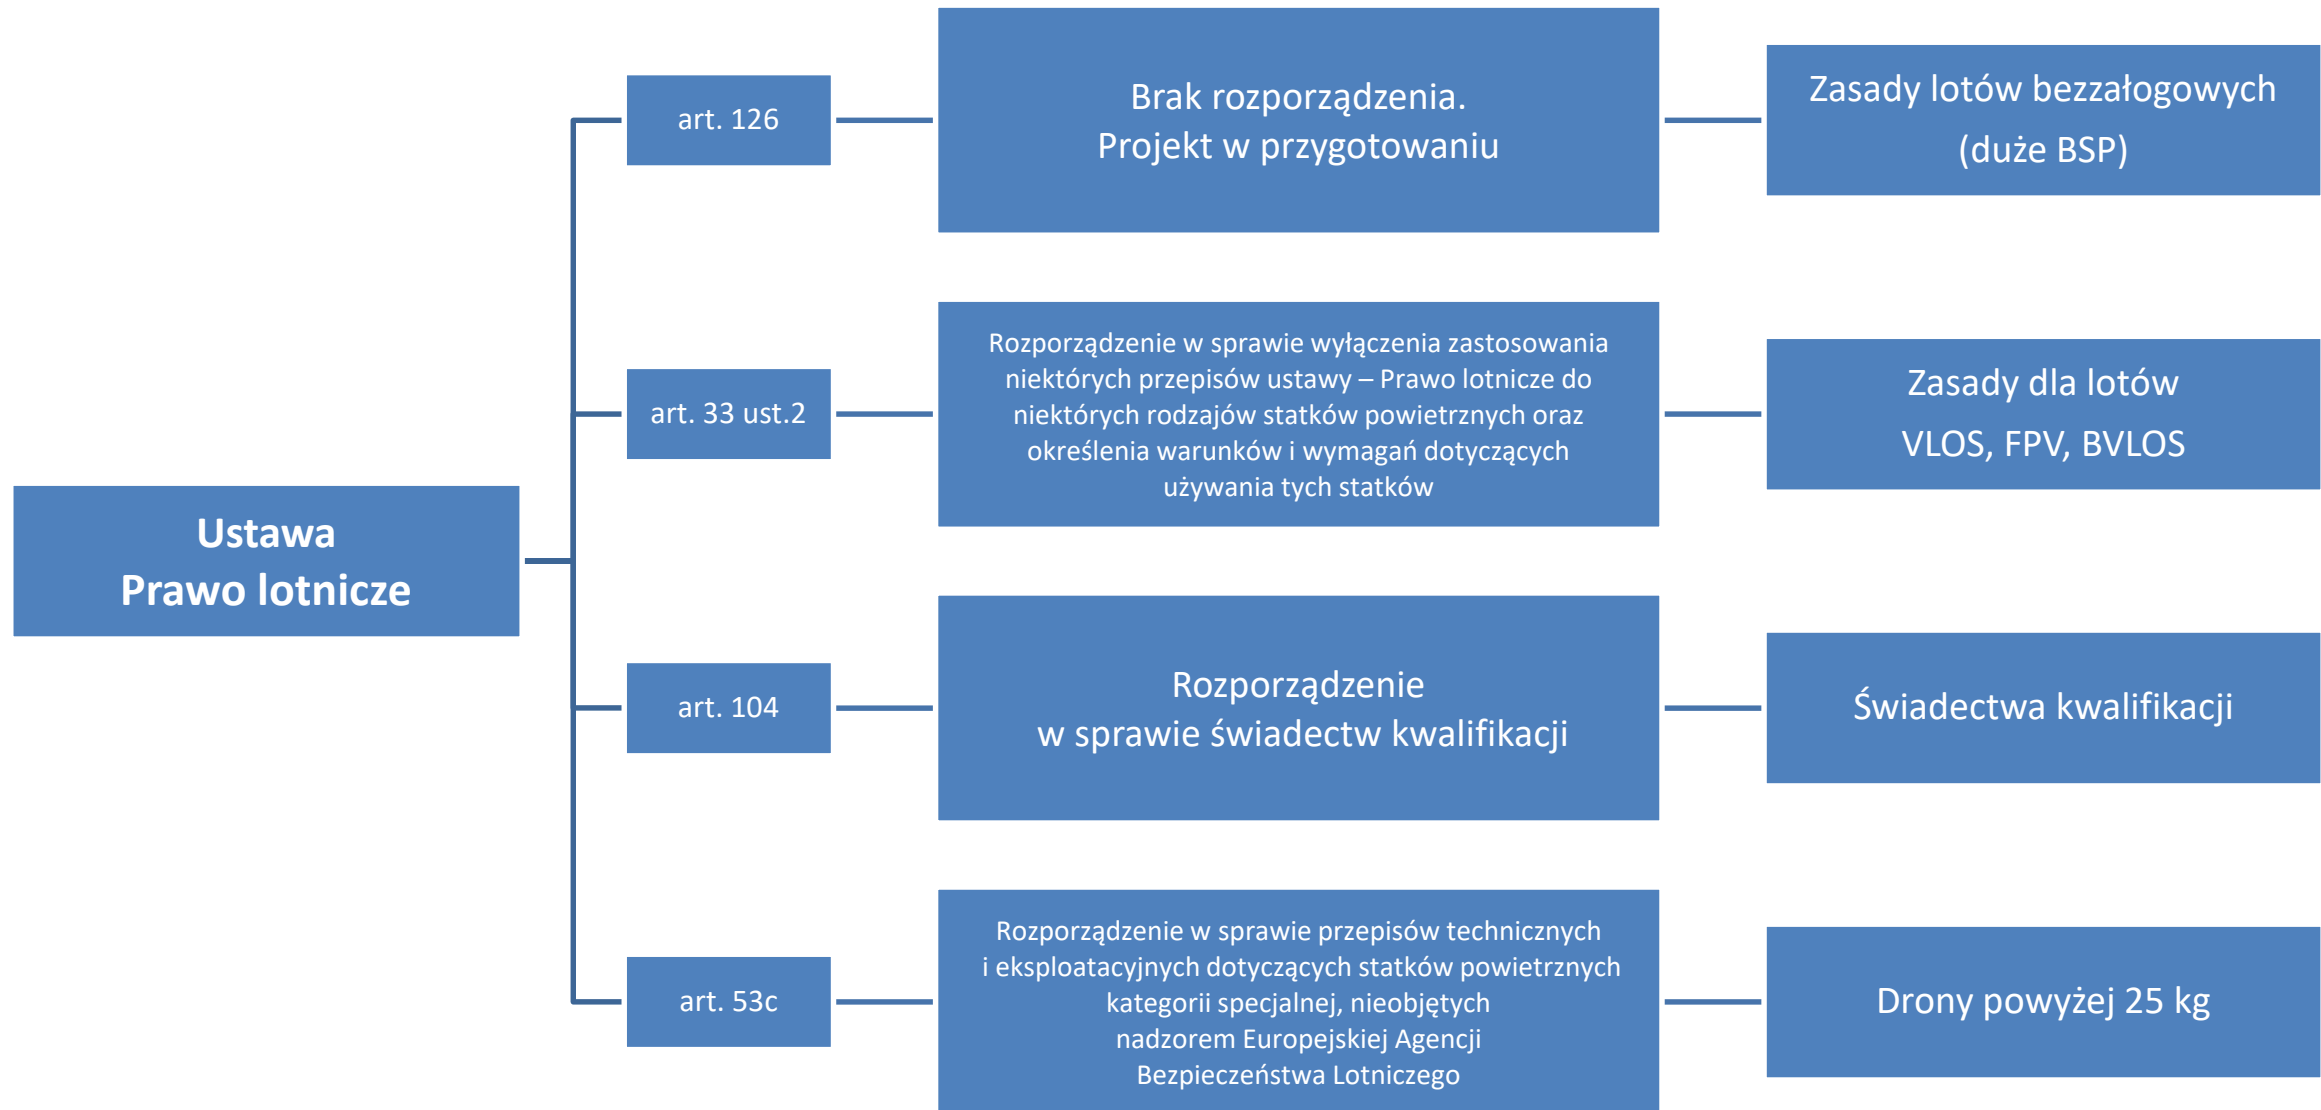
Ustawa
Prawo lotnicze

art. 126

Brak rozporządzenia.
Projekt w przygotowaniu

Zasady lotów bezzałogowych (duże BSP)

art. 33 ust.2

Rozporządzenie w sprawie wyłączenia zastosowania niektórych przepisów ustawy – Prawo lotnicze do niektórych rodzajów statków powietrznych oraz określenia warunków i wymagań dotyczących używania tych statków

Zasady dla lotów VLOS, FPV, BVLOS

art. 104

Rozporządzenie
w sprawie świadectw kwalifikacji

Świadectwa kwalifikacji

art. 53c

Rozporządzenie w sprawie przepisów technicznych i eksploatacyjnych dotyczących statków powietrznych kategorii specjalnej, nieobjętych nadzorem Europejskiej Agencji Bezpieczeństwa Lotniczego

Drony powyżej 25 kg